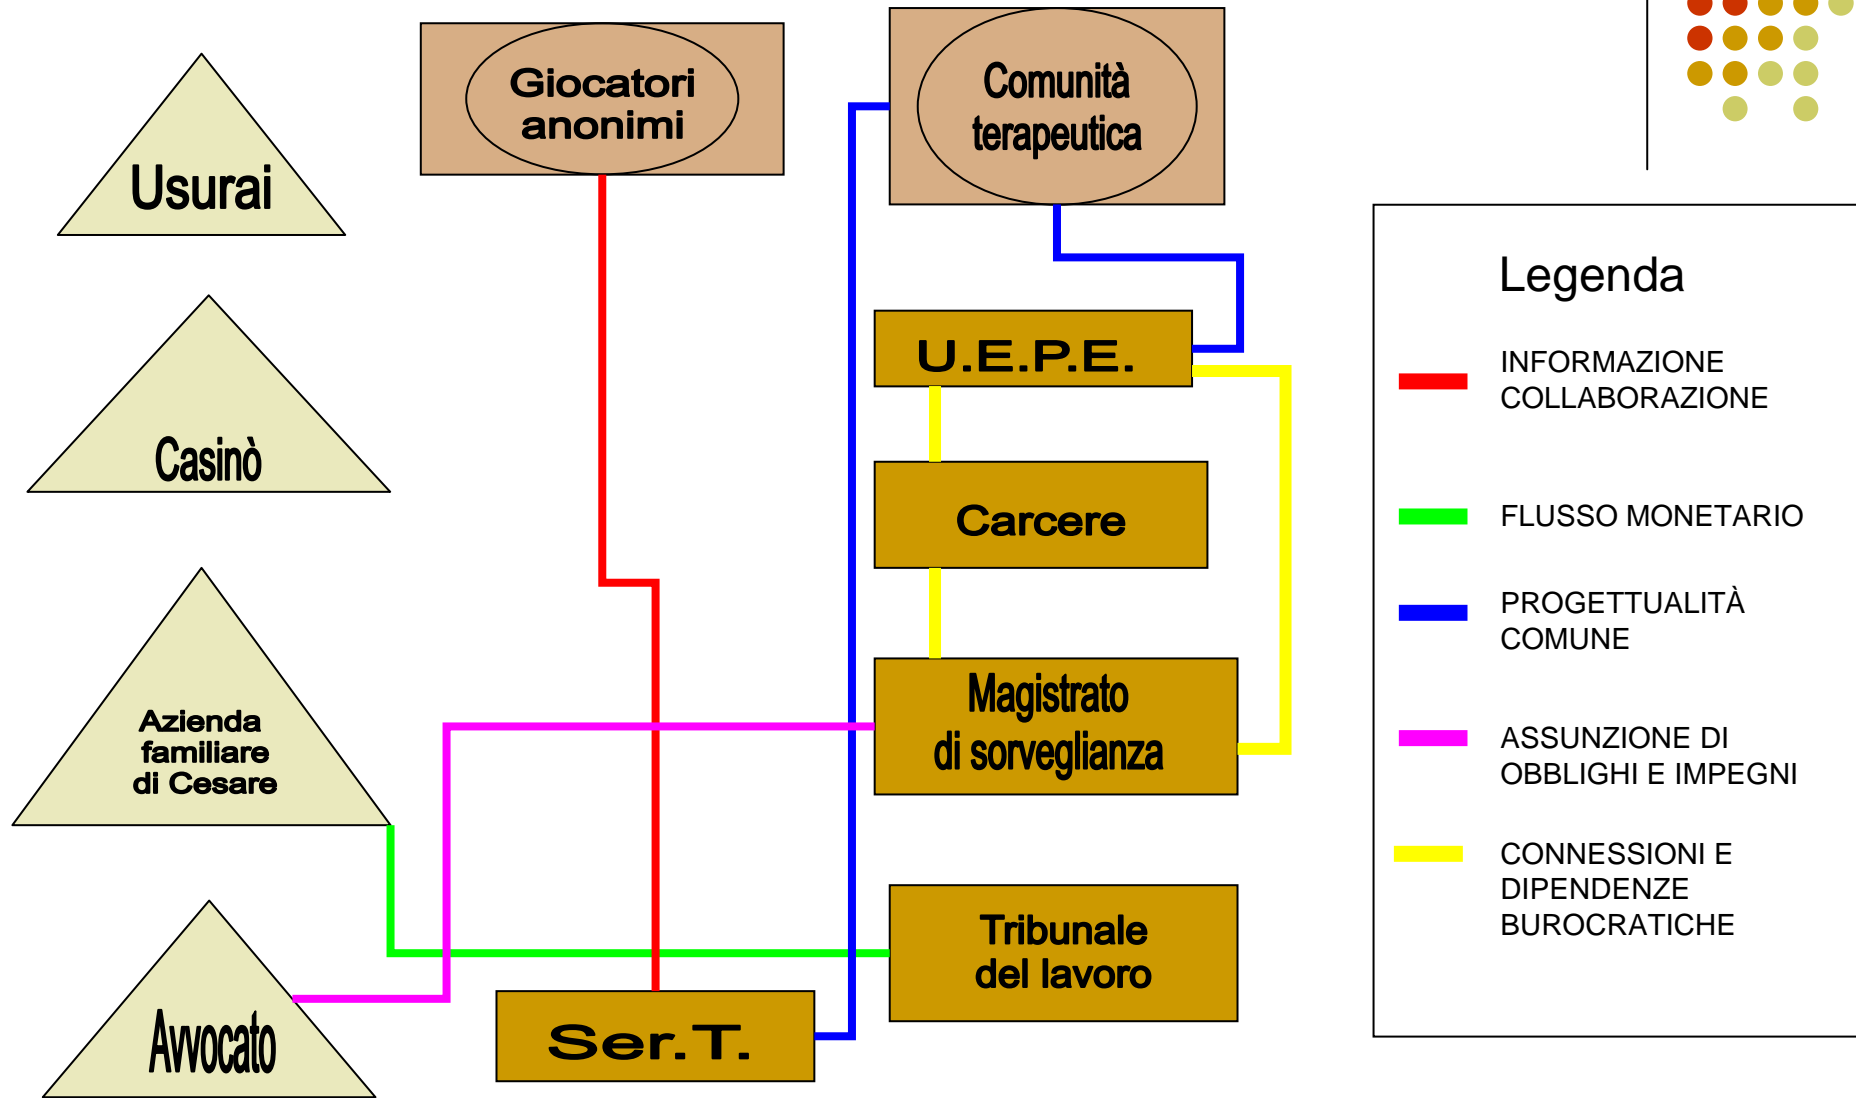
Usurai

Casinò

Azienda familiare di Cesare

Avvocato

Giocatori anonimi

Comunità terapeutica

U.E.P.E.

Carcere

Magistrato di sorveglianza

Tribunale del lavoro

Ser.T.

Legenda

INFORMAZIONE COLLABORAZIONE

FLUSSO MONETARIO

PROGETTUALITÀ COMUNE

ASSUNZIONE DI OBBLIGHI E IMPEGNI

CONNESSIONI E DIPENDENZE BUROCRATICHE